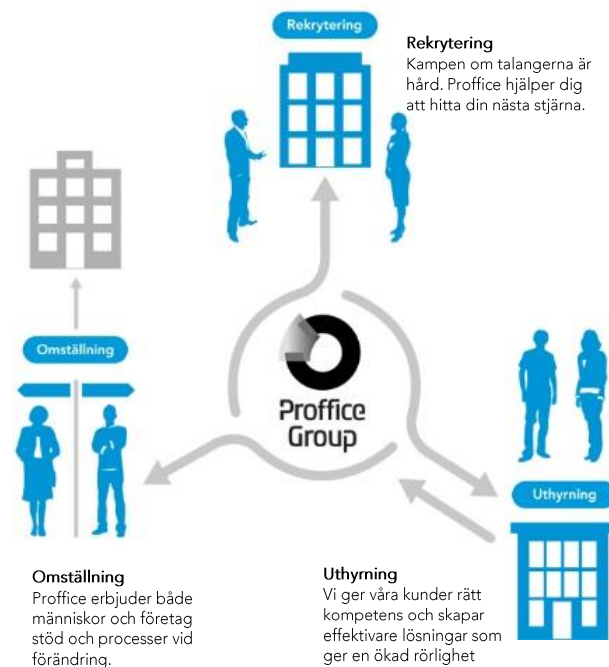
Rekrytering

Rekrytering
Kampen om talangerna är hård. Proffice hjälper dig att hitta din nästa stjärna.

Omställning

Proffice Group

Uthyrning

Omställning
Proffice erbjuder både människor och företag stöd och processer vid förändring.

Uthyrning
Vi ger våra kunder rätt kompetens och skapar effektivare lösningar som ger en ökad rörlighet